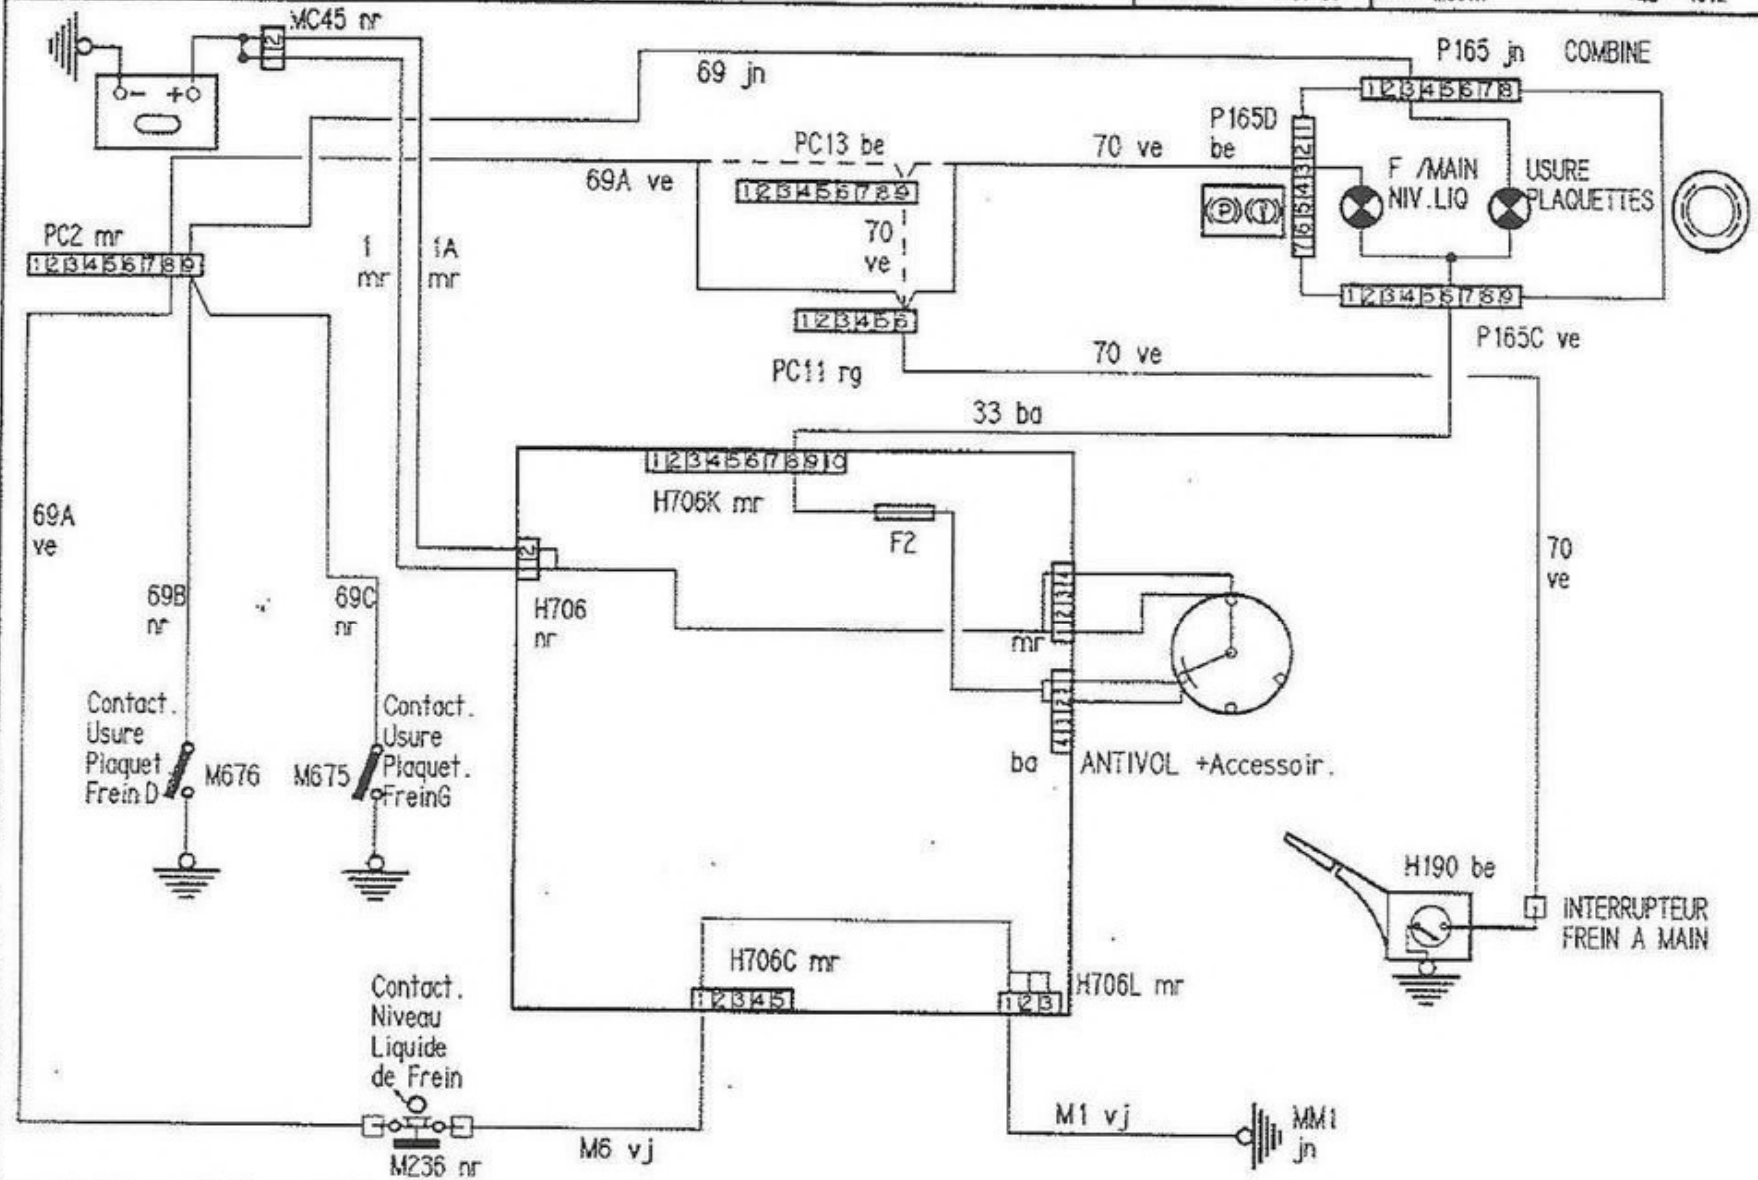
MC45 nr
2 1
69 jn
P165 jn COMBINE
1 2 3 4 5 6 7 8
P165D be
70 ve
PC13 be
69A ve
1 2 3 4 5 6 7 8 9
F /MAIN NIV.LIQ
USURE PLAQUETTES
70 ve
PC2 mr
1 2 3 4 5 6 7 8 9
1 mr
1A mr
1 2 3 4 5 6
1 2 3 4 5 6 7 8 9
P165C ve
PC11 rg
70 ve
33 ba
1 2 3 4 5 6 7 8 9 10
H706K mr
F2
69A ve
69B nr
69C nr
H706 nr
70 ve
mr
Contact. Usure Plaquet Frein D
M676
M675
Contact. Usure Plaquet. FreinG
ba
ANTIVOL +Accessoir.
H190 be
INTERRUPTEUR FREIN A MAIN
H706C mr
1 2 3 4 5
1 2 3
H706L mr
Contact. Niveau Liquide de Frein
M236 nr
M6 vj
M1 vj
MM1 jn